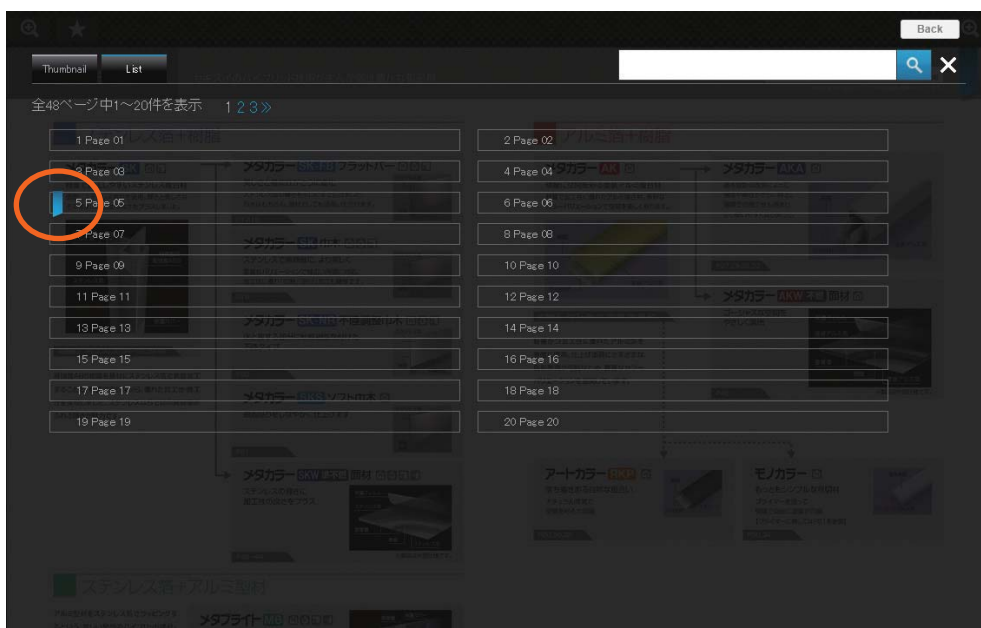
Back

Thumbnail List

全48ページ中1～20件を表示 1 2 3 »

1 Page 01
2 Page 02
3 Page 03
4 Page 04
5 Page 05
6 Page 06
7 Page 07
8 Page 08
9 Page 09
10 Page 10
11 Page 11
12 Page 12
13 Page 13
14 Page 14
15 Page 15
16 Page 16
17 Page 17
18 Page 18
19 Page 19
20 Page 20